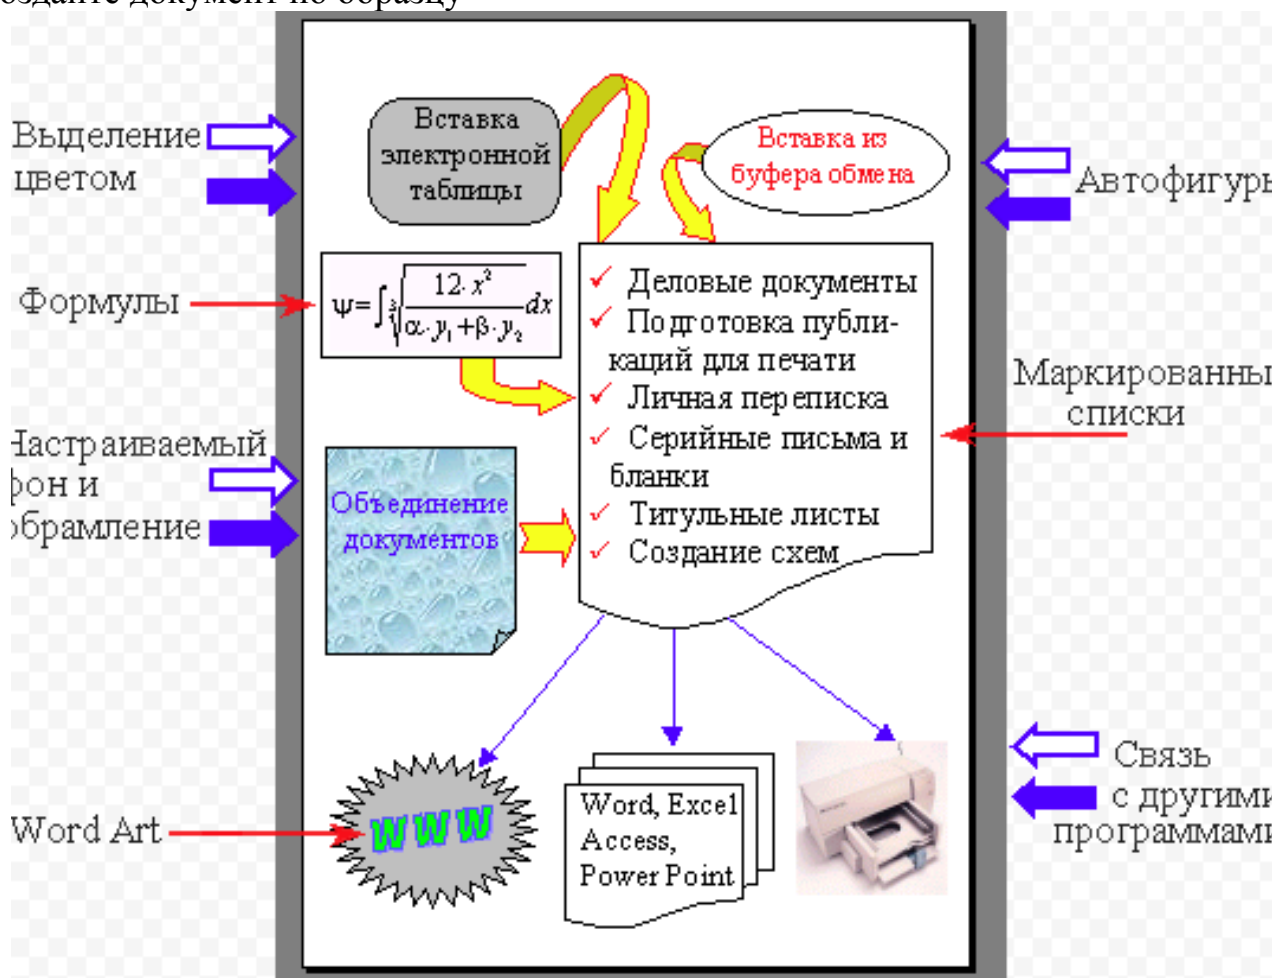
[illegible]здайте документ по образцу

Выделение цветом

Вставка электронной таблицы

Вставка из буфера обмена

Автофигуры

Формулы

$\psi=\int\sqrt[3]{\frac{12\cdot x^2}{\alpha\cdot y_1+\beta\cdot y_2}}dx$

✓ Деловые документы
✓ Подготовка публикаций для печати
✓ Личная переписка
✓ Серийные письма и бланки
✓ Титульные листы
✓ Создание схем

Маркированны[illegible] списки

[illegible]астраиваемый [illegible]он и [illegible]брамление

Объединение документов

Связь с другими программами

Word Art

WWW

Word, Excel Access, Power Point